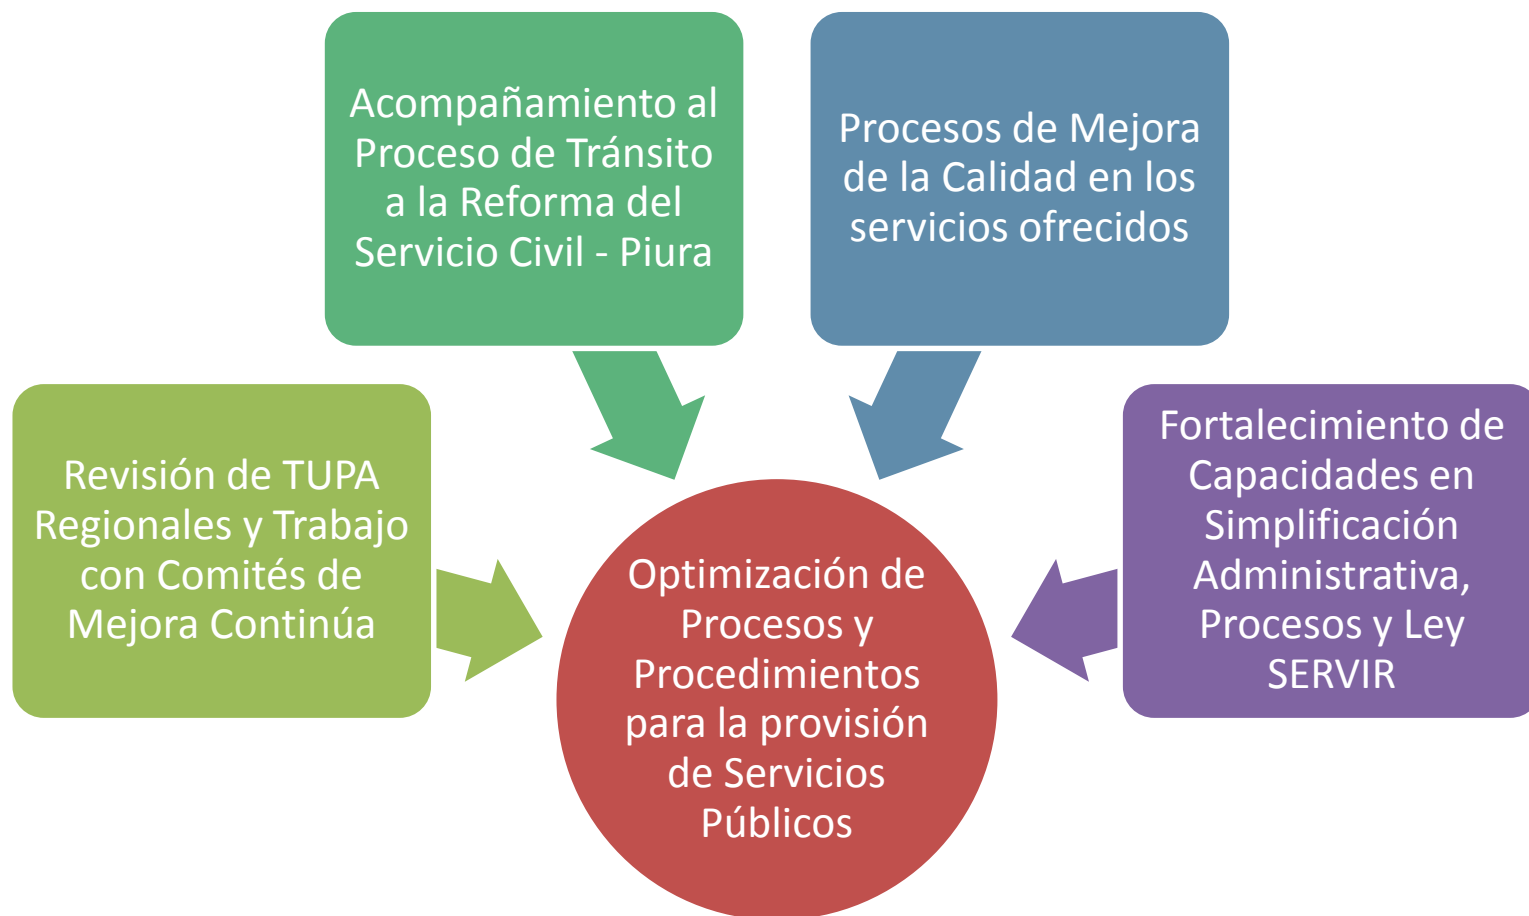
Acompañamiento al Proceso de Tránsito a la Reforma del Servicio Civil - Piura

Procesos de Mejora de la Calidad en los servicios ofrecidos

Revisión de TUPA Regionales y Trabajo con Comités de Mejora Continúa

Optimización de Procesos y Procedimientos para la provisión de Servicios Públicos

Fortalecimiento de Capacidades en Simplificación Administrativa, Procesos y Ley SERVIR